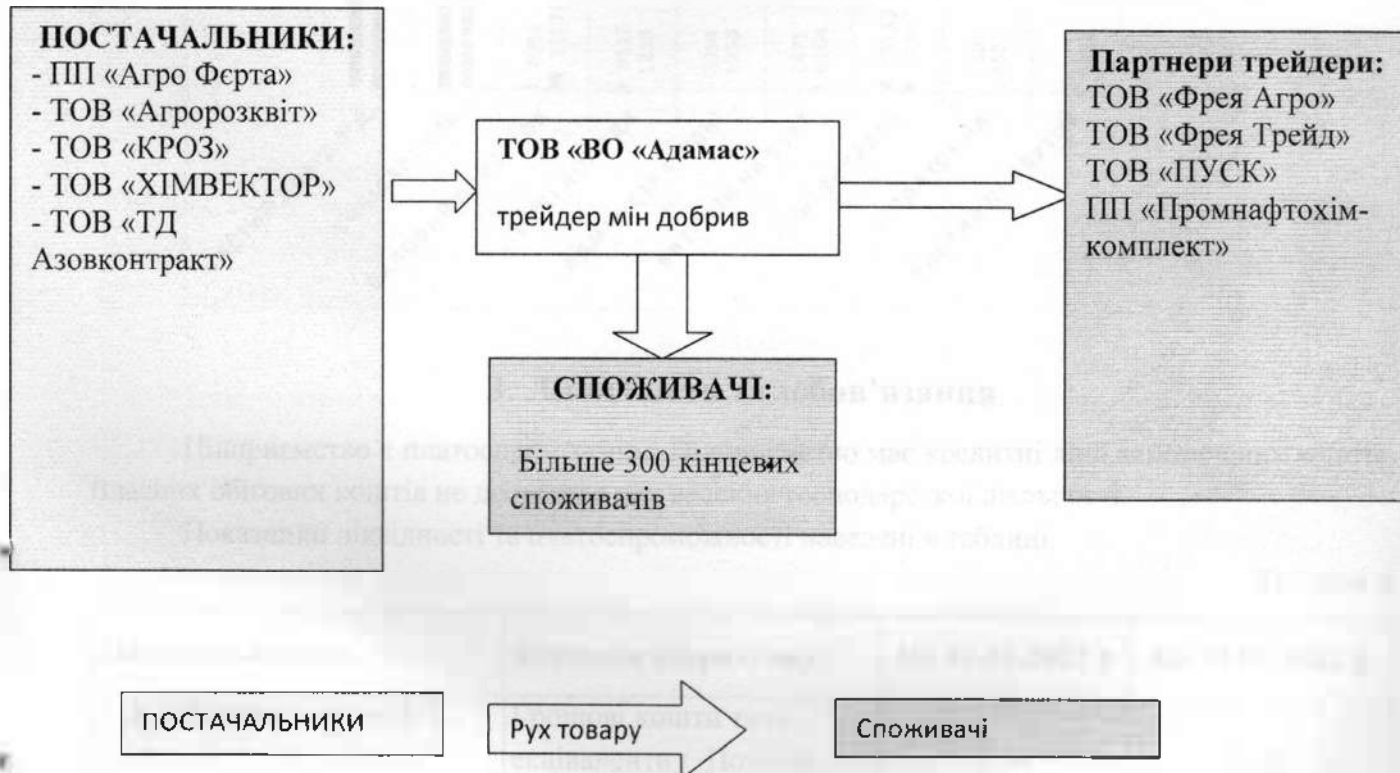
ПОСТАЧАЛЬНИКИ:
- ПП «Агро Фєрта»
- ТОВ «Агророзквіт»
- ТОВ «КРОЗ»
- ТОВ «ХІМВЕКТОР»
- ТОВ «ТД Азовконтракт»

ТОВ «ВО «Адамас»
трейдер мін добрив

Партнери трейдери:
ТОВ «Фрея Агро»
ТОВ «Фрея Трейд»
ТОВ «ПУСК»
ПП «Промнафтохімкомплект»

СПОЖИВАЧІ:
Більше 300 кінцевих споживачів

ПОСТАЧАЛЬНИКИ
Рух товару
Споживачі